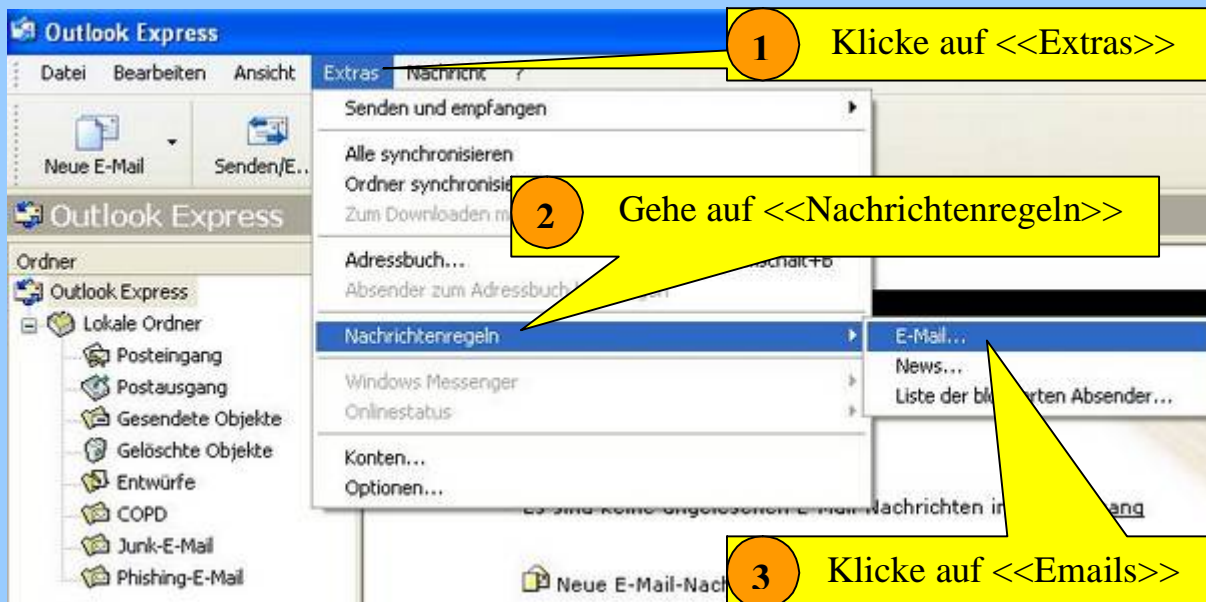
Outlook Express

1 Klicke auf <<Extras>>

Datei Bearbeiten Ansicht Extras Nachricht ?

Neue E-Mail Senden/E...

Outlook Express

Ordner
Outlook Express
Lokale Ordner
Posteingang
Postausgang
Gesendete Objekte
Gelöschte Objekte
Entwürfe
COPD
Junk-E-Mail
Phishing-E-Mail

Senden und empfangen
Alle synchronisieren
Ordner synchronisie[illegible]
Zum Downloaden m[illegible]

2 Gehe auf <<Nachrichtenregeln>>

Adressbuch... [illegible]Schalt+B
Absender zum Adressbuch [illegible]
Nachrichtenregeln
Windows Messenger
Onlinestatus
Konten...
Optionen...

E-Mail...
News...
Liste der bl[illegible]rten Absender...

Es sind keine ungelesenen E-Mail-Nachrichten i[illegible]ang

Neue E-Mail-Nach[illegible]

3 Klicke auf <<Emails>>